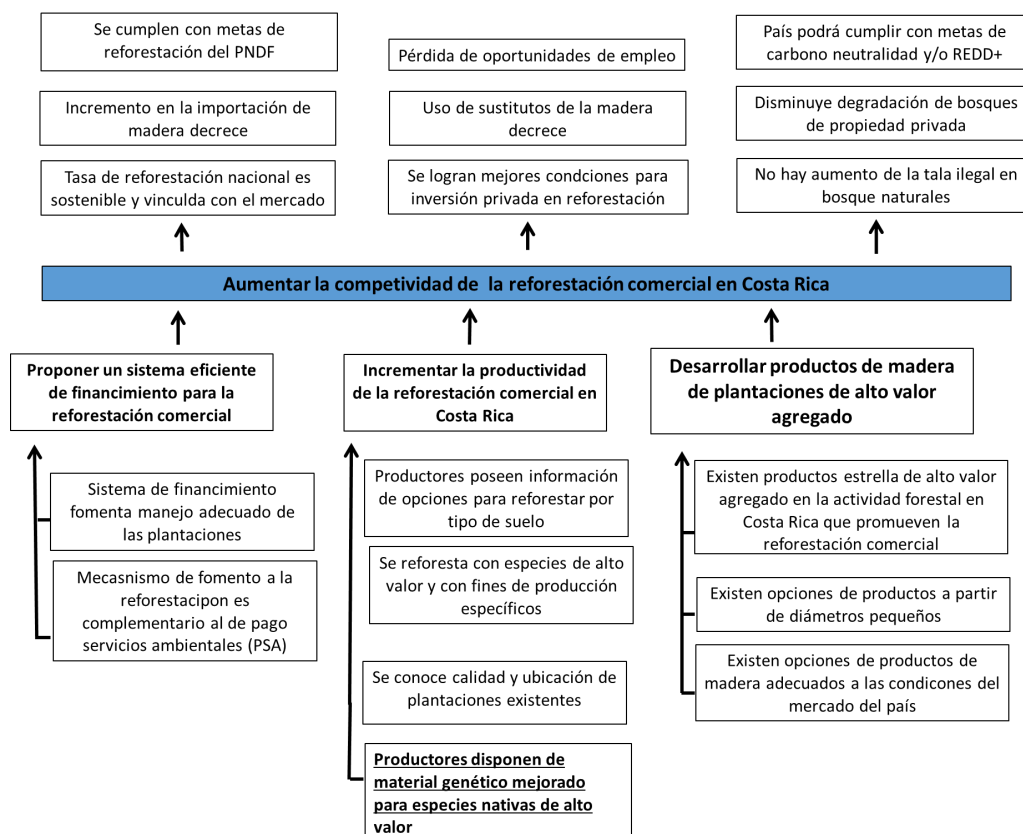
Se cumplen con metas de reforestación del PNDF

Incremento en la importación de madera decrece

Tasa de reforestación nacional es sostenible y vinculda con el mercado

Pérdida de oportunidades de empleo

Uso de sustitutos de la madera decrece

Se logran mejores condciones para inversión privada en reforestación

País podrá cumplir con metas de carbono neutralidad y/o REDD+

Disminuye degradación de bosques de propiedad privada

No hay aumento de la tala ilegal en bosque naturales

Aumentar la competividad de la reforestación comercial en Costa Rica

Proponer un sistema eficiente de financimiento para la reforestación comercial

Sistema de financimiento fomenta manejo adecuado de las plantaciones

Mecasnismo de fomento a la reforestacipon es complementario al de pago servicios ambientales (PSA)

Incrementar la productividad de la reforestación comercial en Costa Rica

Productores poseen información de opciones para reforestar por tipo de suelo

Se reforesta con especies de alto valor y con fines de producción específicos

Se conoce calidad y ubicación de plantaciones existentes

Productores disponen de material genético mejorado para especies nativas de alto valor

Desarrollar productos de madera de plantaciones de alto valor agregado

Existen productos estrella de alto valor agregado en la actividad forestal en Costa Rica que promueven la reforestación comercial

Existen opciones de productos a partir de diámetros pequeños

Existen opciones de productos de madera adecuados a las condicones del mercado del país